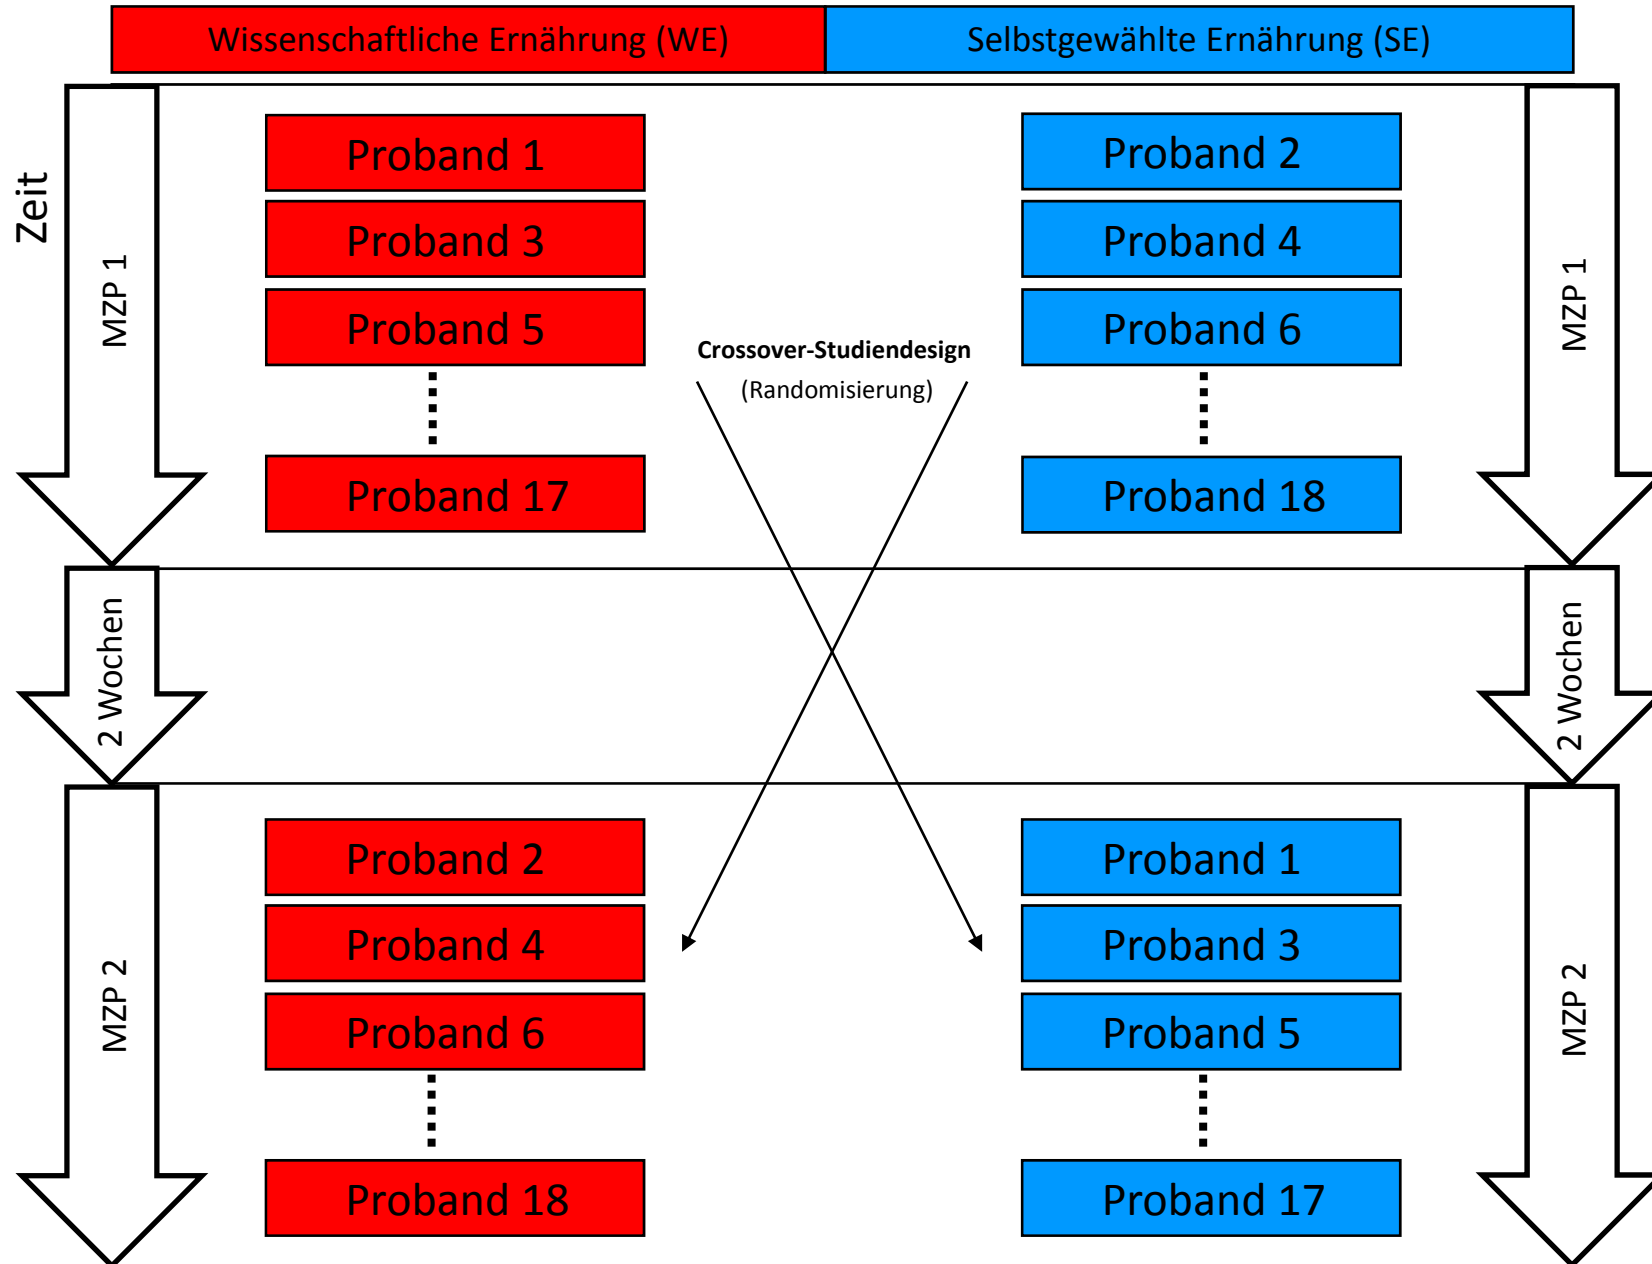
Wissenschaftliche Ernährung (WE)

Selbstgewählte Ernährung (SE)

Zeit

MZP 1

Proband 1
Proband 3
Proband 5
Proband 17

Crossover-Studiendesign
(Randomisierung)

Proband 2
Proband 4
Proband 6
Proband 18

MZP 1

2 Wochen

2 Wochen

MZP 2

Proband 2
Proband 4
Proband 6
Proband 18

Proband 1
Proband 3
Proband 5
Proband 17

MZP 2